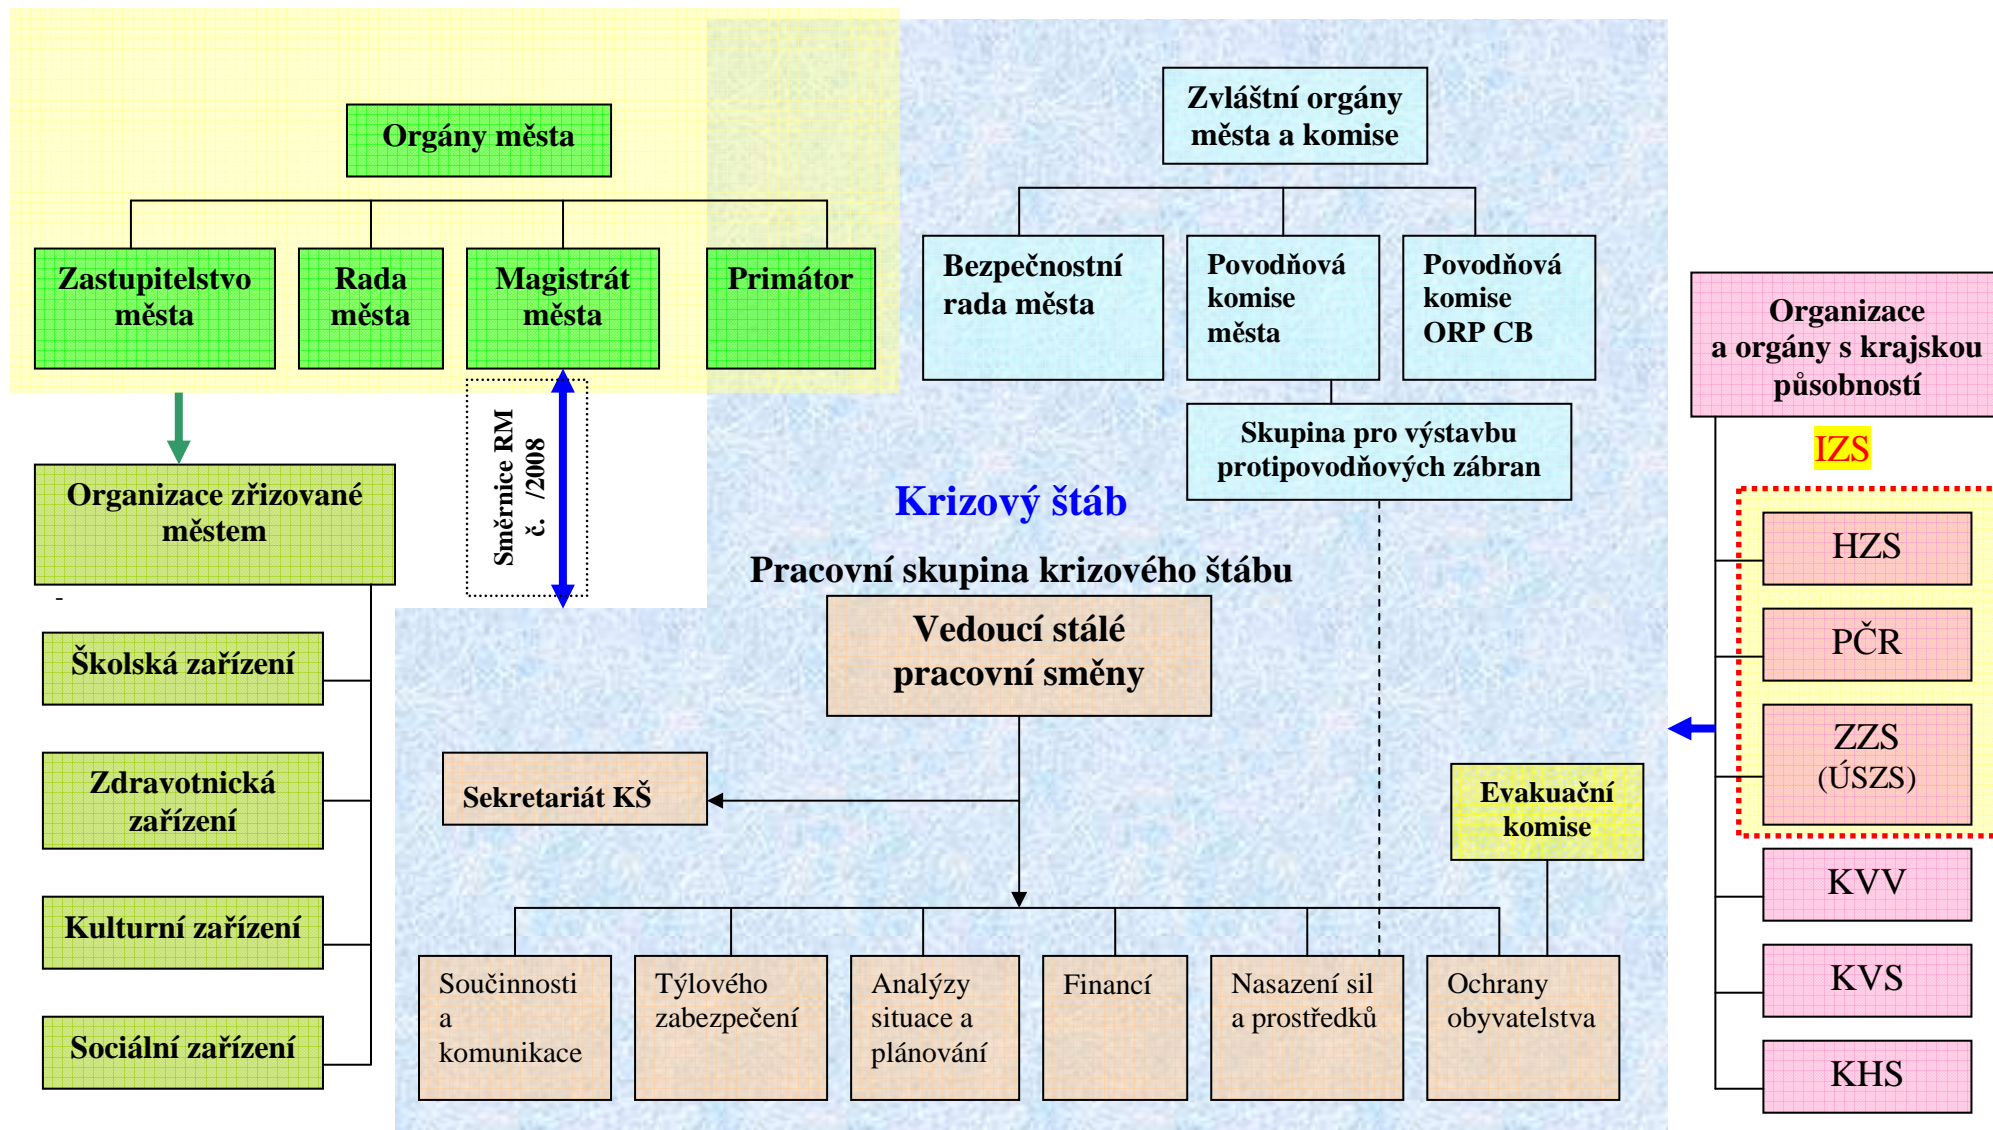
Orgány města

Zastupitelstvo města

Rada města

Magistrát města

Primátor

Organizace zřizované městem

Směrnice RM č. /2008

Školská zařízení

Zdravotnická zařízení

Kulturní zařízení

Sociální zařízení

Zvláštní orgány města a komise

Bezpečnostní rada města

Povodňová komise města

Povodňová komise ORP CB

Skupina pro výstavbu protipovodňových zábran

Krizový štáb

Pracovní skupina krizového štábu

Vedoucí stálé pracovní směny

Sekretariát KŠ

Evakuační komise

Součinnosti a komunikace

Týlového zabezpečení

Analýzy situace a plánování

Financí

Nasazení sil a prostředků

Ochrany obyvatelstva

Organizace a orgány s krajskou působností

IZS

HZS

PČR

ZZS (ÚSZS)

KVV

KVS

KHS